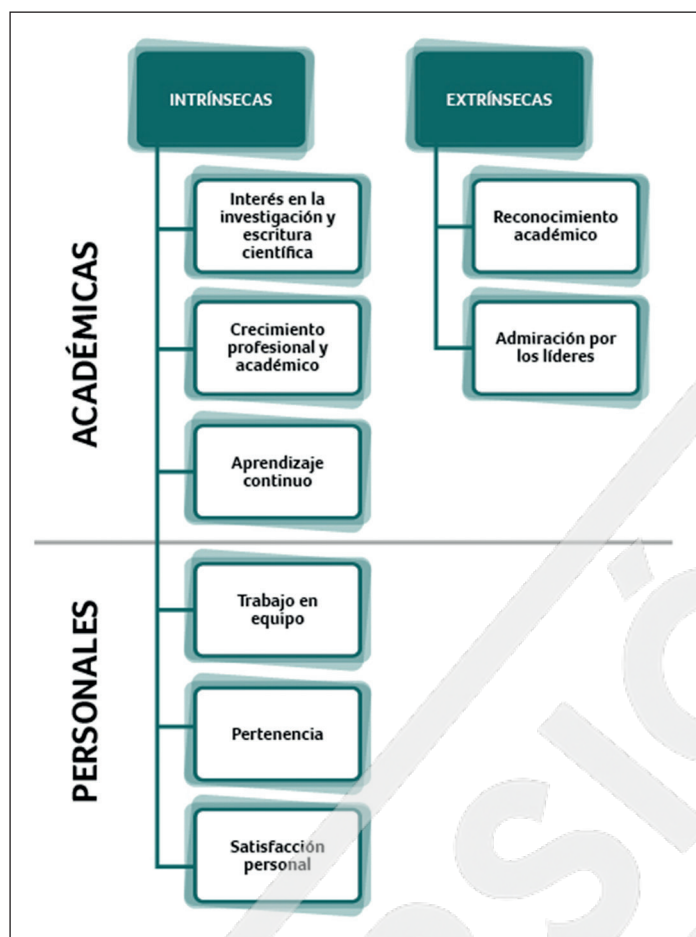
INTRÍNSECAS

EXTRÍNSECAS

ACADÉMICAS

Interés en la investigación y escritura científica

Crecimiento profesional y académico

Aprendizaje continuo

Reconocimiento académico

Admiración por los líderes

PERSONALES

Trabajo en equipo

Pertenencia

Satisfacción personal

SIÓ